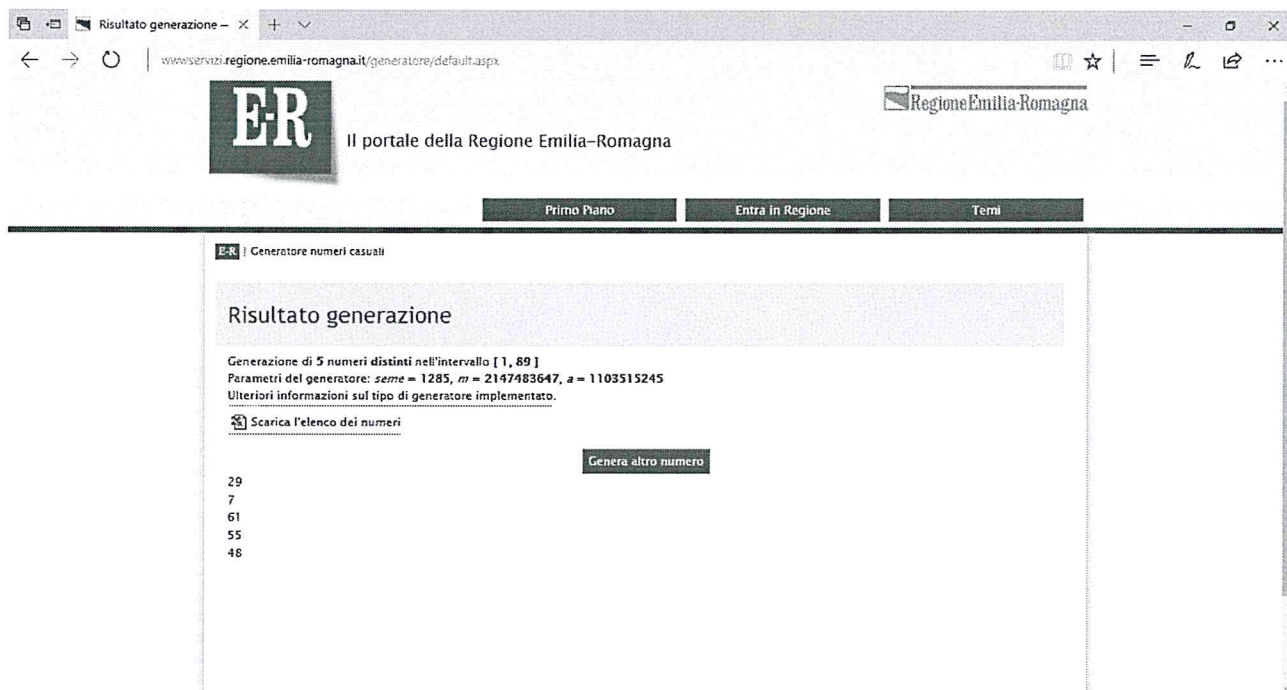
Risultato generazione – ×

www.servizi.regione.emilia-romagna.it/generatore/default.aspx

E-R

RegioneEmilia-Romagna

Il portale della Regione Emilia-Romagna

Primo Piano | Entra in Regione | Temi

E-R | Generatore numeri casuali

Risultato generazione

Generazione di 5 numeri distinti nell'intervallo [ 1, 89 ]
Parametri del generatore: *seme* = 1285, *m* = 2147483647, *a* = 1103515245
Ulteriori informazioni sul tipo di generatore implementato.

Scarica l'elenco dei numeri

Genera altro numero

29
7
61
55
48